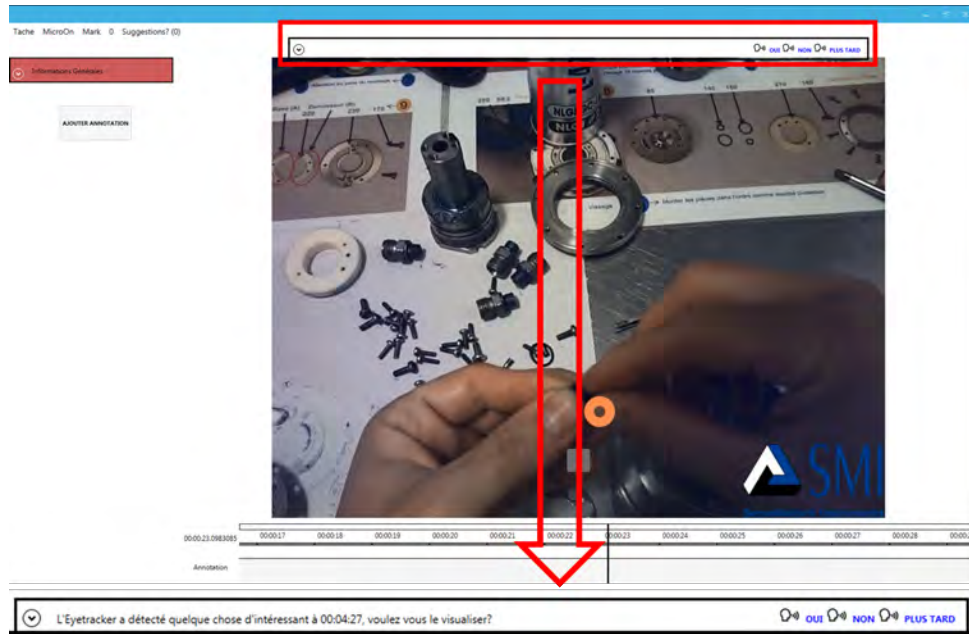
Tache MicroOn Mark 0 Suggestions? (0)

OUI NON PLUS TARD

Informations Générales

AJOUTER ANNOTATION

SMI

00:00:23.0983085

00:00:17 00:00:18 00:00:19 00:00:20 00:00:21 00:00:22 00:00:23 00:00:24 00:00:25 00:00:26 00:00:27 00:00:28

Annotation

L'Eyetracker a détecté quelque chose d'intéressant à 00:04:27, voulez vous le visualiser?

OUI NON PLUS TARD